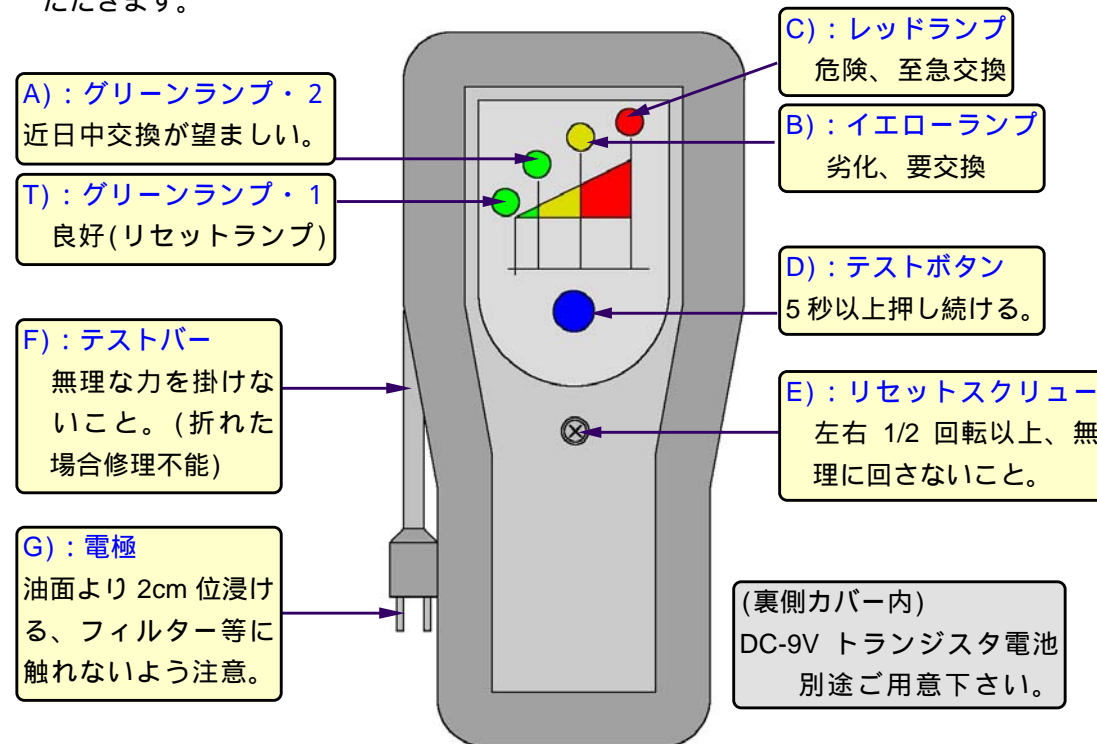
ただきます。

A)：グリーンランプ・2
近日中交換が望ましい。

T)：グリーンランプ・1
良好(リセットランプ)

C)：レッドランプ
危険、至急交換

B)：イエローランプ
劣化、要交換

D)：テストボタン
5 秒以上押し続ける。

F)：テストバー
無理な力を掛けないこと。(折れた場合修理不能)

E)：リセットスクリュー
左右 1/2 回転以上、無理に回さないこと。

G)：電極
油面より 2cm 位浸ける、フィルター等に触れないよう注意。

(裏側カバー内)
DC-9V トランジスタ電池
別途ご用意下さい。